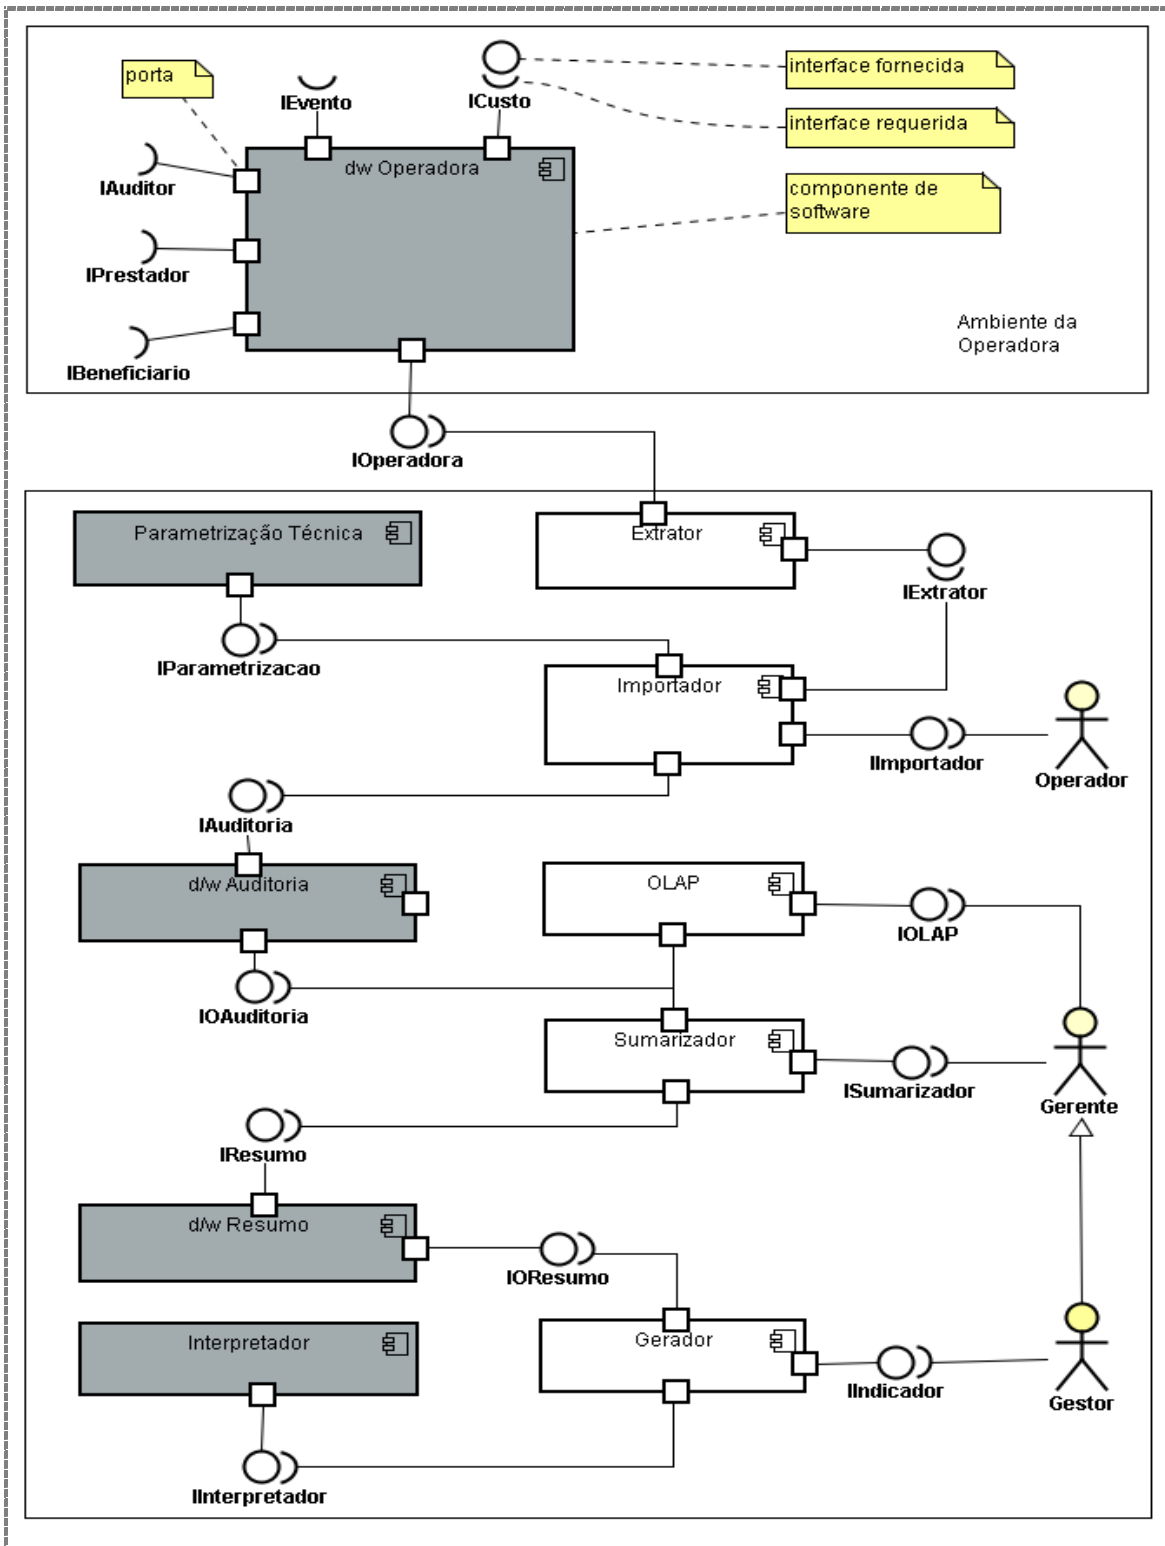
porta

IEvento

ICusto

interface fornecida

interface requerida

componente de software

dw Operadora

IAuditor

IPrestador

IBeneficiario

Ambiente da Operadora

IOperadora

Parametrização Técnica

Extrator

IExtrator

IParametrizacao

Importador

IImportador

Operador

IAuditoria

d/w Auditoria

OLAP

IOLAP

IOAuditoria

Sumarizador

ISumarizador

Gerente

IResumo

d/w Resumo

IOResumo

Interpretador

Gerador

IIndicador

Gestor

IInterpretador